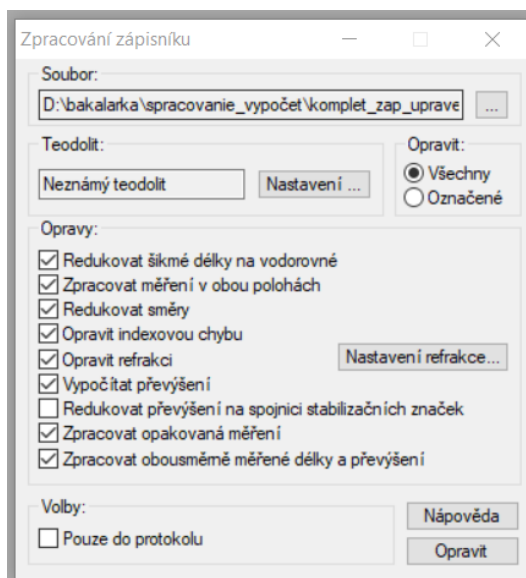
Zpracování zápisníku

Soubor:
D:\bakalarka\spracovanie_vypočet\komplet_zap_uprave ...

Teodolit:
Neznámý teodolit
Nastavení ...

Opravit:
Všechny
Označené

Opravy:
Redukovat šikmé délky na vodorovné
Zpracovat měření v obou polohách
Redukovat směry
Opravit indexovou chybu
Opravit refrakci
Nastavení refrakce...
Vypočítat převýšení
Redukovat převýšení na spojnici stabilizačních značek
Zpracovat opakovaná měření
Zpracovat obousměrně měřené délky a převýšení

Volby:
Pouze do protokolu
Nápověda
Opravit